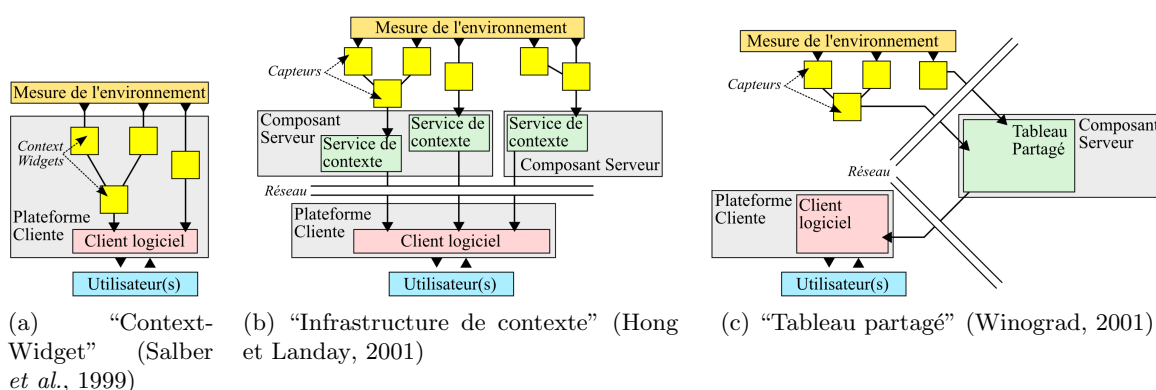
Mesure de l'environnement

Context Widgets

Plateforme Cliente

Client logiciel

Utilisateur(s)

(a) “Context-Widget” (Salber et al., 1999)

Mesure de l'environnement

Capteurs

Composant Serveur

Service de contexte

Service de contexte

Service de contexte

Composant Serveur

Réseau

Plateforme Cliente

Client logiciel

Utilisateur(s)

(b) “Infrastructure de contexte” (Hong et Landay, 2001)

Mesure de l'environnement

Capteurs

Tableau Partagé

Composant Serveur

Réseau

Plateforme Cliente

Client logiciel

Utilisateur(s)

(c) “Tableau partagé” (Winograd, 2001)